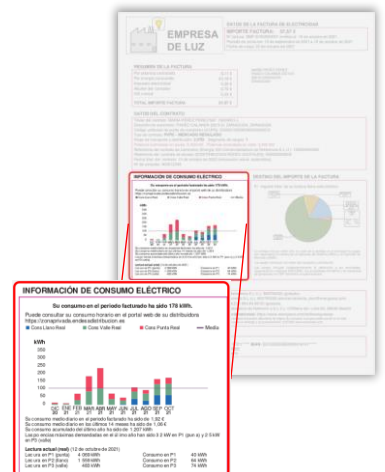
EMPRESA DE LUZ

DATOS DE LA FACTURA DE ELECTRICIDAD

IMPORTE FACTURA: 57,57 €

RESUMEN DE LA FACTURA

TOTAL IMPORTE FACTURA

DATOS DEL CONTRATO

INFORMACIÓN DE CONSUMO ELÉCTRICO

DESTINO DEL IMPORTE DE LA FACTURA

INFORMACIÓN DE CONSUMO ELÉCTRICO

Su consumo en el periodo facturado ha sido 178 kWh.

Puede consultar su consumo horario en el portal web de su distribuidora https://zonaprivada.endesadistribucion.es

Cons Llano Real | Cons Valle Real | Cons Punta Real | Media

kWh

OCT ENE FEB MAR ABR MAY JUN JUL AGO SEP OCT

Su consumo medio diario en el periodo facturado ha sido de 1,92 €
Su consumo medio diario en los últimos 14 meses ha sido de 1,06 €
Su consumo acumulado del último año ha sido de 1.207 kWh
Las potencias máximas demandadas en el último año han sido 3,2 kW en P1 (punta y llano) y 2,5 kW en P3 (valle)

Lectura actual (real) (12 de octubre de 2021)
Lec.ura en P1 (punta) 4.369 kWh | Consumo en P1 | 46 kWh
Lec.ura en P2 (llano) 1.559 kWh | Consumo en P2 | 44 kWh
Lec.ura en P3 (valle) 485 kWh | Consumo en P3 | 74 kWh